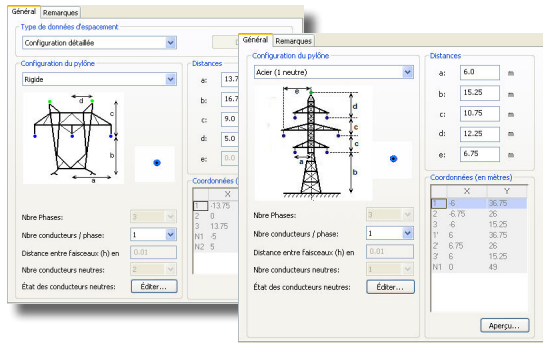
Général | Remarques

Type de données d'espacement

Configuration détaillée

Configuration du pylône

Rigide

d

c

b

a

Distances

a: 13.7

b: 16.7

c: 9.0

d: 5.0

e: 0.0

Coordonnées (

| | X |
|---|---|
| 1 | -13.75 |
| 2 | 0 |
| 3 | 13.75 |
| N1 | -5 |
| N2 | 5 |

Nbre Phases: 3

Nbre conducteurs / phase: 1

Distance entre faisceaux (h) en 0.01

Nbre conducteurs neutres: 2

État des conducteurs neutres: Éditer...

Général | Remarques

Configuration du pylône

Acier (1 neutre)

e

d

c

c

b

a

Distances

a: 6.0 m

b: 15.25 m

c: 10.75 m

d: 12.25 m

e: 6.75 m

Coordonnées (en mètres)

| | X | Y |
|---|---|---|
| 1 | -6 | 36.75 |
| 2 | -6.75 | 26 |
| 3 | -6 | 15.25 |
| 1' | 6 | 36.75 |
| 2' | 6.75 | 26 |
| 3' | 6 | 15.25 |
| N1 | 0 | 49 |

Nbre Phases: 3

Nbre conducteurs / phase: 1

Distance entre faisceaux (h) en 0.01

Nbre conducteurs neutres: 1

État des conducteurs neutres: Éditer...

Aperçu...